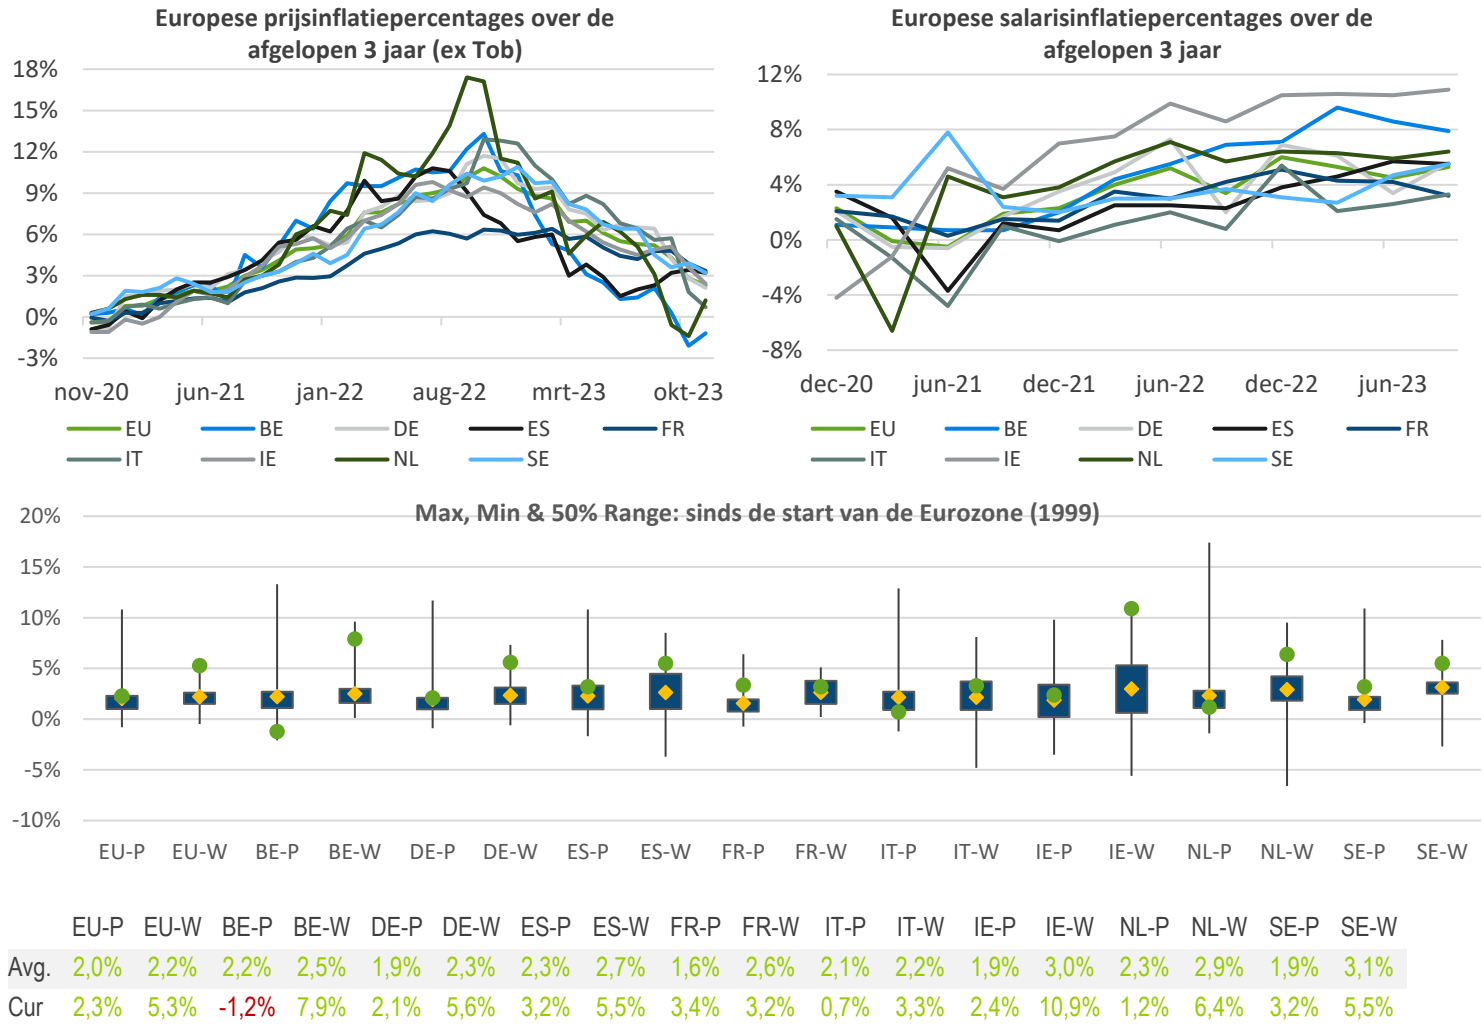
Europese prijsinflatiepercentages over de afgelopen 3 jaar (ex Tob)

18%
15%
12%
9%
6%
3%
0%
-3%

nov-20 jun-21 jan-22 aug-22 mrt-23 okt-23

EU BE DE ES FR
IT IE NL SE

Europese salarisinflatiepercentages over de afgelopen 3 jaar

12%
8%
4%
0%
-4%
-8%

dec-20 jun-21 dec-21 jun-22 dec-22 jun-23

EU BE DE ES FR
IT IE NL SE

Max, Min & 50% Range: sinds de start van de Eurozone (1999)

20%
15%
10%
5%
0%
-5%
-10%

EU-P EU-W BE-P BE-W DE-P DE-W ES-P ES-W FR-P FR-W IT-P IT-W IE-P IE-W NL-P NL-W SE-P SE-W

| | EU-P | EU-W | BE-P | BE-W | DE-P | DE-W | ES-P | ES-W | FR-P | FR-W | IT-P | IT-W | IE-P | IE-W | NL-P | NL-W | SE-P | SE-W |
|---|---|---|---|---|---|---|---|---|---|---|---|---|---|---|---|---|---|---|
| Avg. | 2,0% | 2,2% | 2,2% | 2,5% | 1,9% | 2,3% | 2,3% | 2,7% | 1,6% | 2,6% | 2,1% | 2,2% | 1,9% | 3,0% | 2,3% | 2,9% | 1,9% | 3,1% |
| Cur | 2,3% | 5,3% | -1,2% | 7,9% | 2,1% | 5,6% | 3,2% | 5,5% | 3,4% | 3,2% | 0,7% | 3,3% | 2,4% | 10,9% | 1,2% | 6,4% | 3,2% | 5,5% |